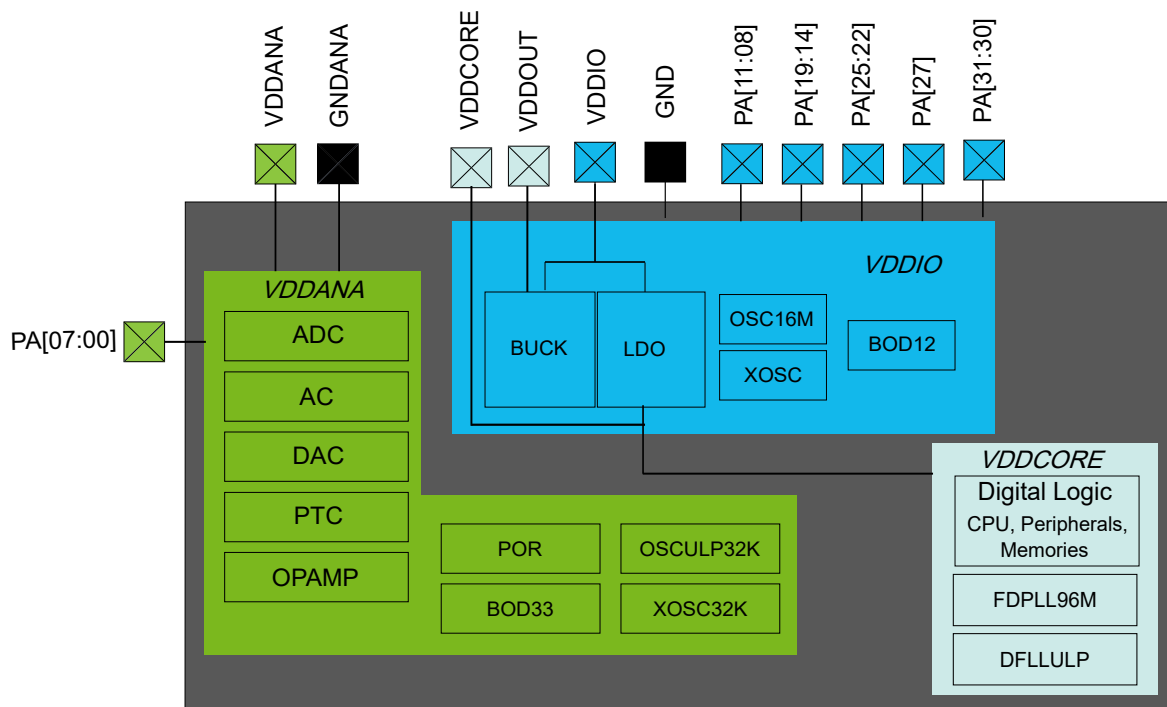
VDDANA
GNDANA
VDDCORE
VDDOUT
VDDIO
GND
PA[11:08]
PA[19:14]
PA[25:22]
PA[27]
PA[31:30]

VDDIO
BUCK
LDO
OSC16M
XOSC
BOD12

PA[07:00]
VDDANA
ADC
AC
DAC
PTC
OPAMP
POR
OSCULP32K
BOD33
XOSC32K

VDDCORE
Digital Logic
CPU, Peripherals, Memories
FDPLL96M
DFLLULP